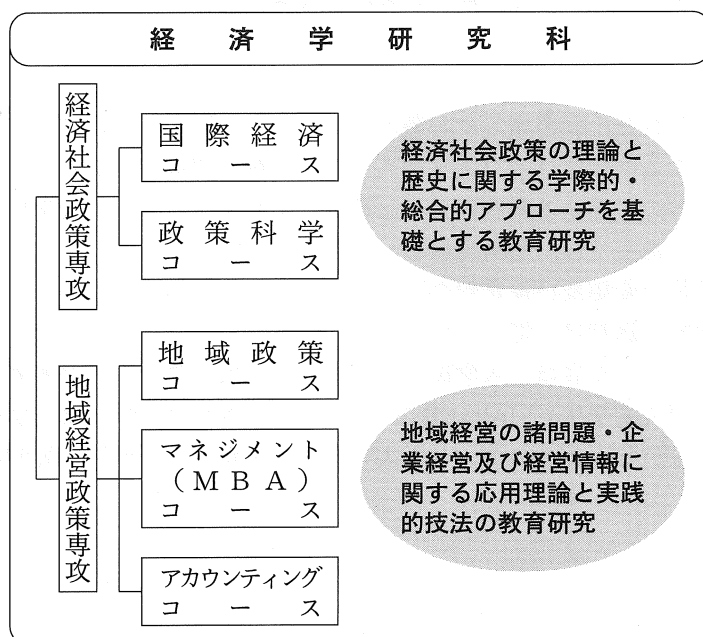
経済学研究科

経済社会政策専攻

国際経済コース

政策科学コース

経済社会政策の理論と歴史に関する学際的・総合的アプローチを基礎とする教育研究

地域経営政策専攻

地域政策コース

マネジメント（MBA）コース

アカウンティングコース

地域経営の諸問題・企業経営及び経営情報に関する応用理論と実践的技法の教育研究